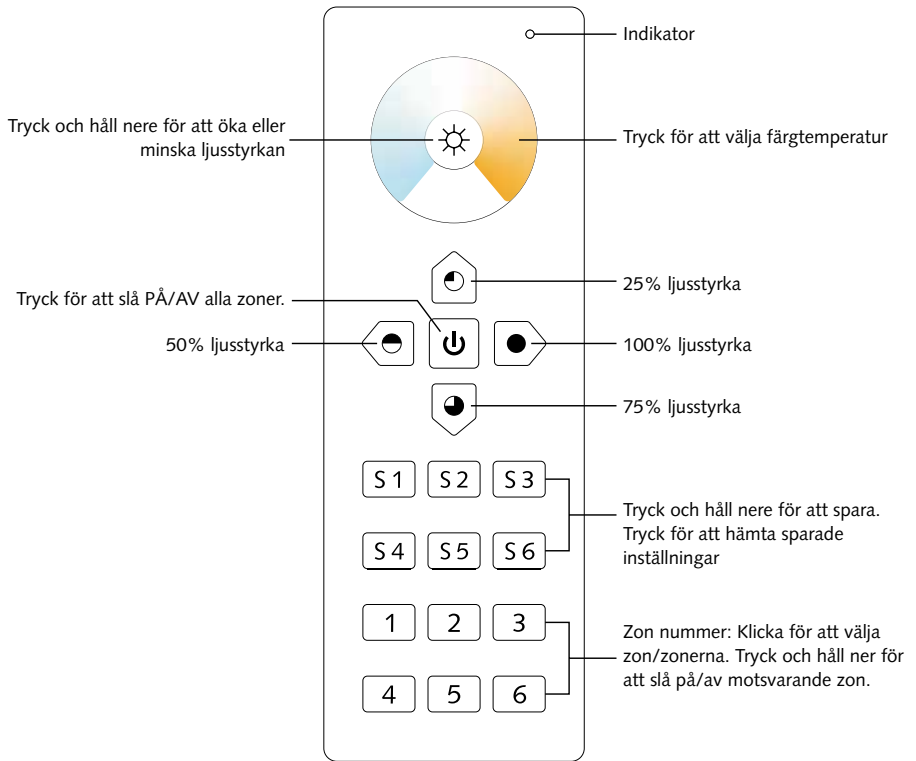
Indikator

Tryck och håll nere för att öka eller minska ljusstyrkan

Tryck för att välja färgtemperatur

25% ljusstyrka

Tryck för att slå PÅ/AV alla zoner.

50% ljusstyrka

100% ljusstyrka

75% ljusstyrka

S 1
S 2
S 3
S 4
S 5
S 6

Tryck och håll nere för att spara. Tryck för att hämta sparade inställningar

1
2
3
4
5
6

Zon nummer: Klicka för att välja zon/zonerna. Tryck och håll ner för att slå på/av motsvarande zon.